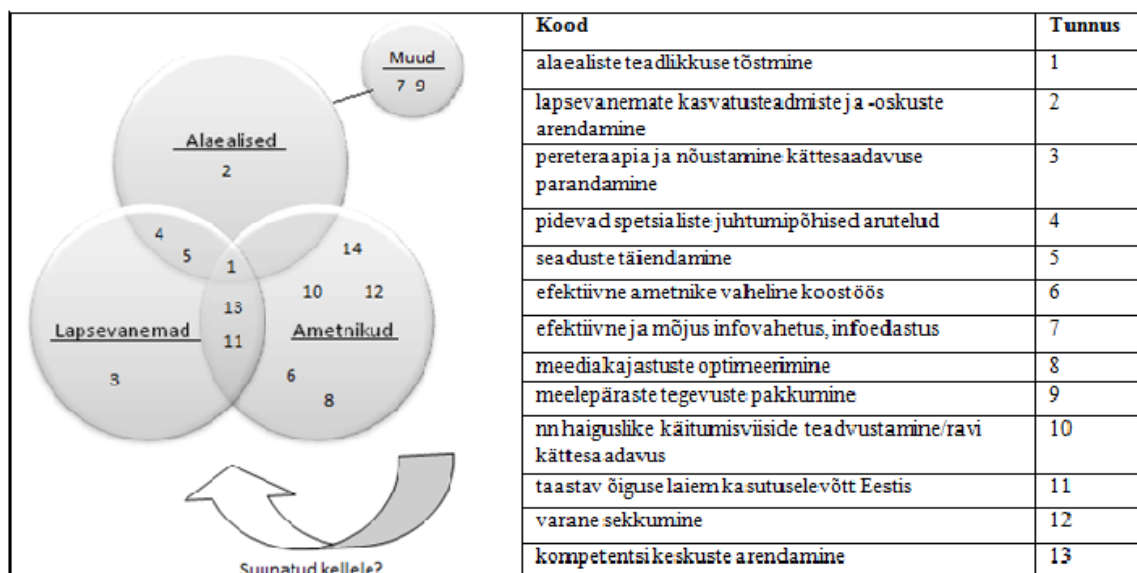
Muud
7 9

Alaealised
2

4
5
1
14
10
12
13
11
Lapsevanemad
Ametnikud
3
6
8

Suunatud kellele?

| Kood | Tunnus |
|---|---|
| alaealiste teadlikkuse tõstmine | 1 |
| lapsevanemate kasvatusteadmiste ja -oskuste arendamine | 2 |
| pereteraapia ja nõustamine kättesaadavuse parandamine | 3 |
| pidevad spetsialiste juhtumipõhised arutelud | 4 |
| seaduste täiendamine | 5 |
| efektiivne ametnike vaheline koostöös | 6 |
| efektiivne ja mõjus infovahetus, infoedastus | 7 |
| meediakajastuste optimeerimine | 8 |
| meelepäraste tegevuste pakkumine | 9 |
| nn haiguslike käitumisviiside teadvustamine/ravi kättesaadavus | 10 |
| taastav õiguse laiem kasutuselevõtt Eestis | 11 |
| varane sekkumine | 12 |
| kompetentsi keskuste arendamine | 13 |